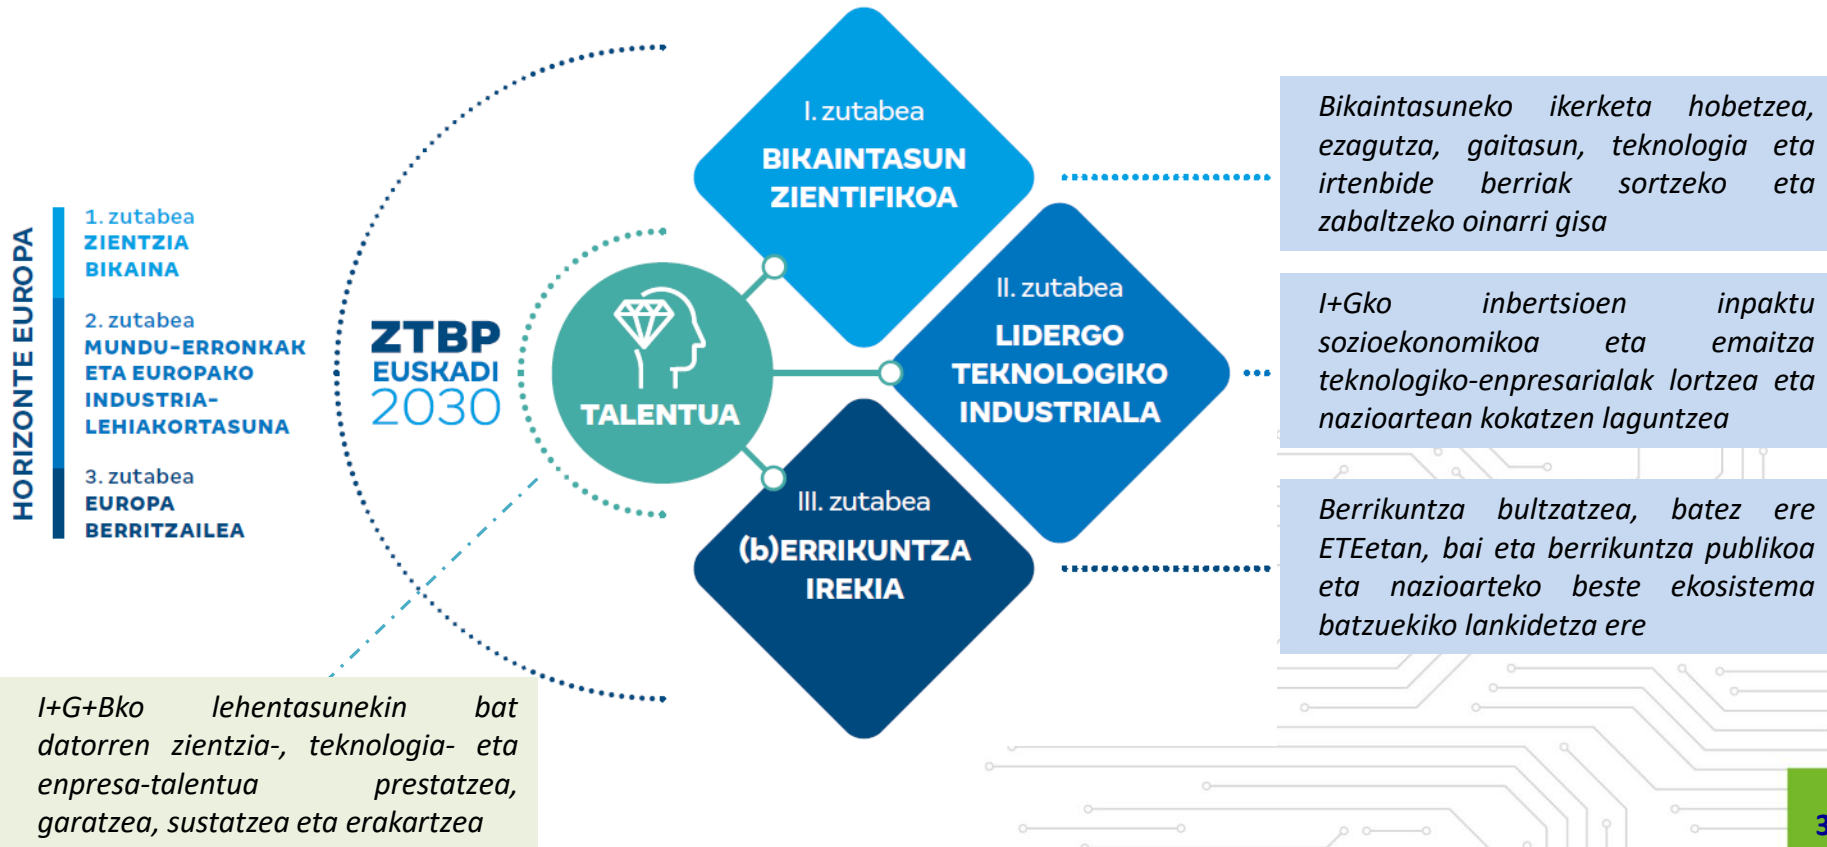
HORIZONTE EUROPA

1. zutabea
ZIENTZIA BIKAINA

2. zutabea
MUNDU-ERRONKAK ETA EUROPAKO INDUSTRIA-LEHIAKORTASUNA

3. zutabea
EUROPA BERRITZAILEA

ZTBP EUSKADI 2030

TALENTUA

I. zutabea
BIKAINTASUN ZIENTIFIKOA

II. zutabea
LIDERGO TEKNOLOGIKO INDUSTRIALA

III. zutabea
(b)ERRIKUNTZA IREKIA

Bikaintasuneko ikerketa hobetzea, ezagutza, gaitasun, teknologia eta irtenbide berriak sortzeko eta zabaltzeko oinarri gisa

I+Gko inbertsioen inpaktu sozioekonomikoa eta emaitza teknologiko-enpresarialak lortzea eta nazioartean kokatzen laguntzea

Berrikuntza bultzatzea, batez ere ETEetan, bai eta berrikuntza publikoa eta nazioarteko beste ekosistema batzuekiko lankidetza ere

I+G+Bko lehentasunekin bat datorren zientzia-, teknologia- eta enpresa-talentua prestatzea, garatzea, sustatzea eta erakartzea

3